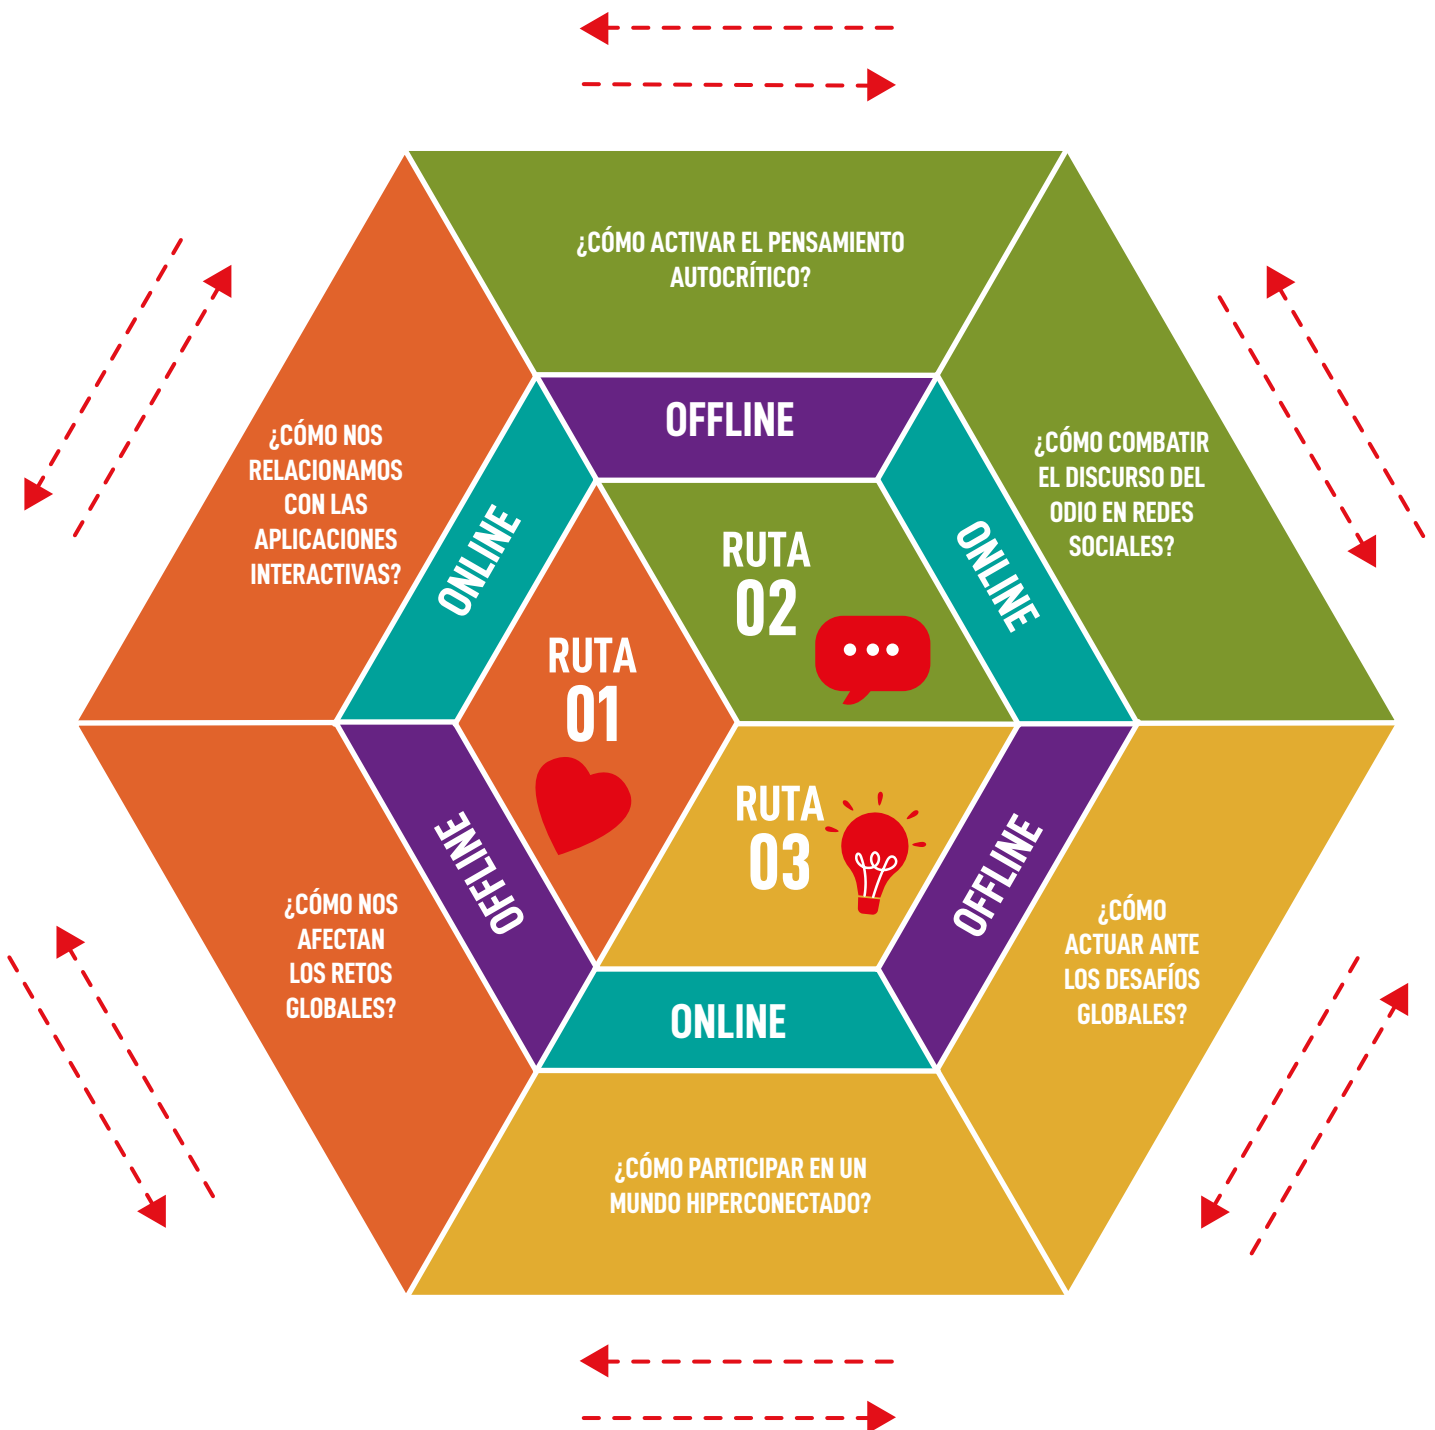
¿CÓMO ACTIVAR EL PENSAMIENTO AUTOCRÍTICO?

¿CÓMO NOS RELACIONAMOS CON LAS APLICACIONES INTERACTIVAS?

OFFLINE

ONLINE

ONLINE

¿CÓMO COMBATIR EL DISCURSO DEL ODIO EN REDES SOCIALES?

RUTA 02

RUTA 01

RUTA 03

OFFLINE

OFFLINE

¿CÓMO NOS AFECTAN LOS RETOS GLOBALES?

¿CÓMO ACTUAR ANTE LOS DESAFÍOS GLOBALES?

ONLINE

¿CÓMO PARTICIPAR EN UN MUNDO HIPERCONECTADO?